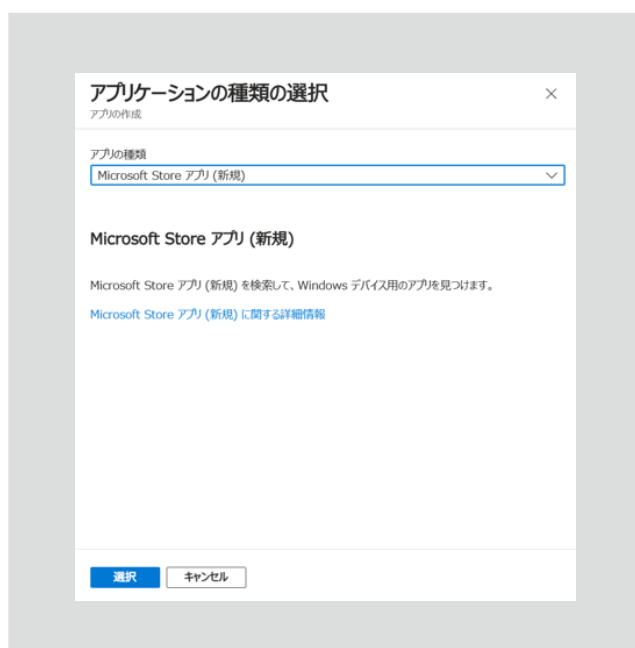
アプリケーションの種類の選択
アプリの作成

×

アプリの種類
Microsoft Store アプリ (新規)

Microsoft Store アプリ (新規)

Microsoft Store アプリ (新規) を検索して、Windows デバイス用のアプリを見つけます。

Microsoft Store アプリ (新規) に関する詳細情報

選択 キャンセル